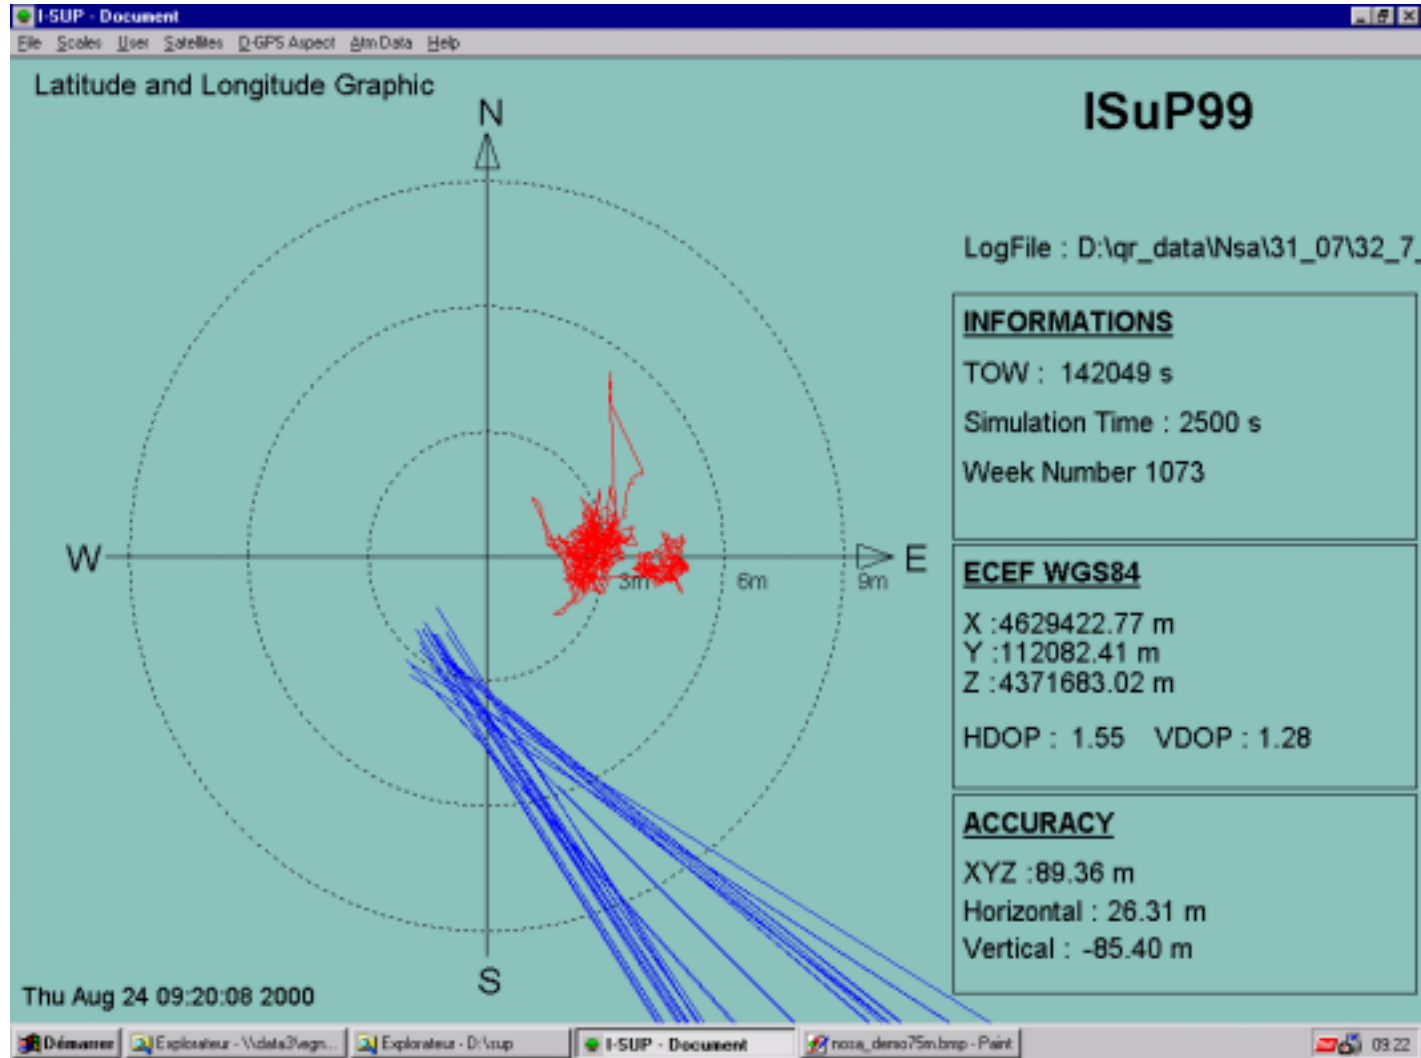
I-SUP - Document

File Scales User Satellites D-GPS Aspect Atm Data Help

Latitude and Longitude Graphic

N

W

E

S

3m

6m

9m

ISuP99

LogFile : D:\qr_data\Nsa\31_07\32_7_

INFORMATIONS

TOW : 142049 s

Simulation Time : 2500 s

Week Number 1073

ECEF WGS84

X :4629422.77 m
Y :112082.41 m
Z :4371683.02 m

HDOP : 1.55 VDOP : 1.28

ACCURACY

XYZ :89.36 m
Horizontal : 26.31 m
Vertical : -85.40 m

Thu Aug 24 09:20:08 2000

Démarrer | Explorateur - \\data3\egn... | Explorateur - D:\isup | I-SUP - Document | nosa_demo75m.bmp - Paint | 09:22